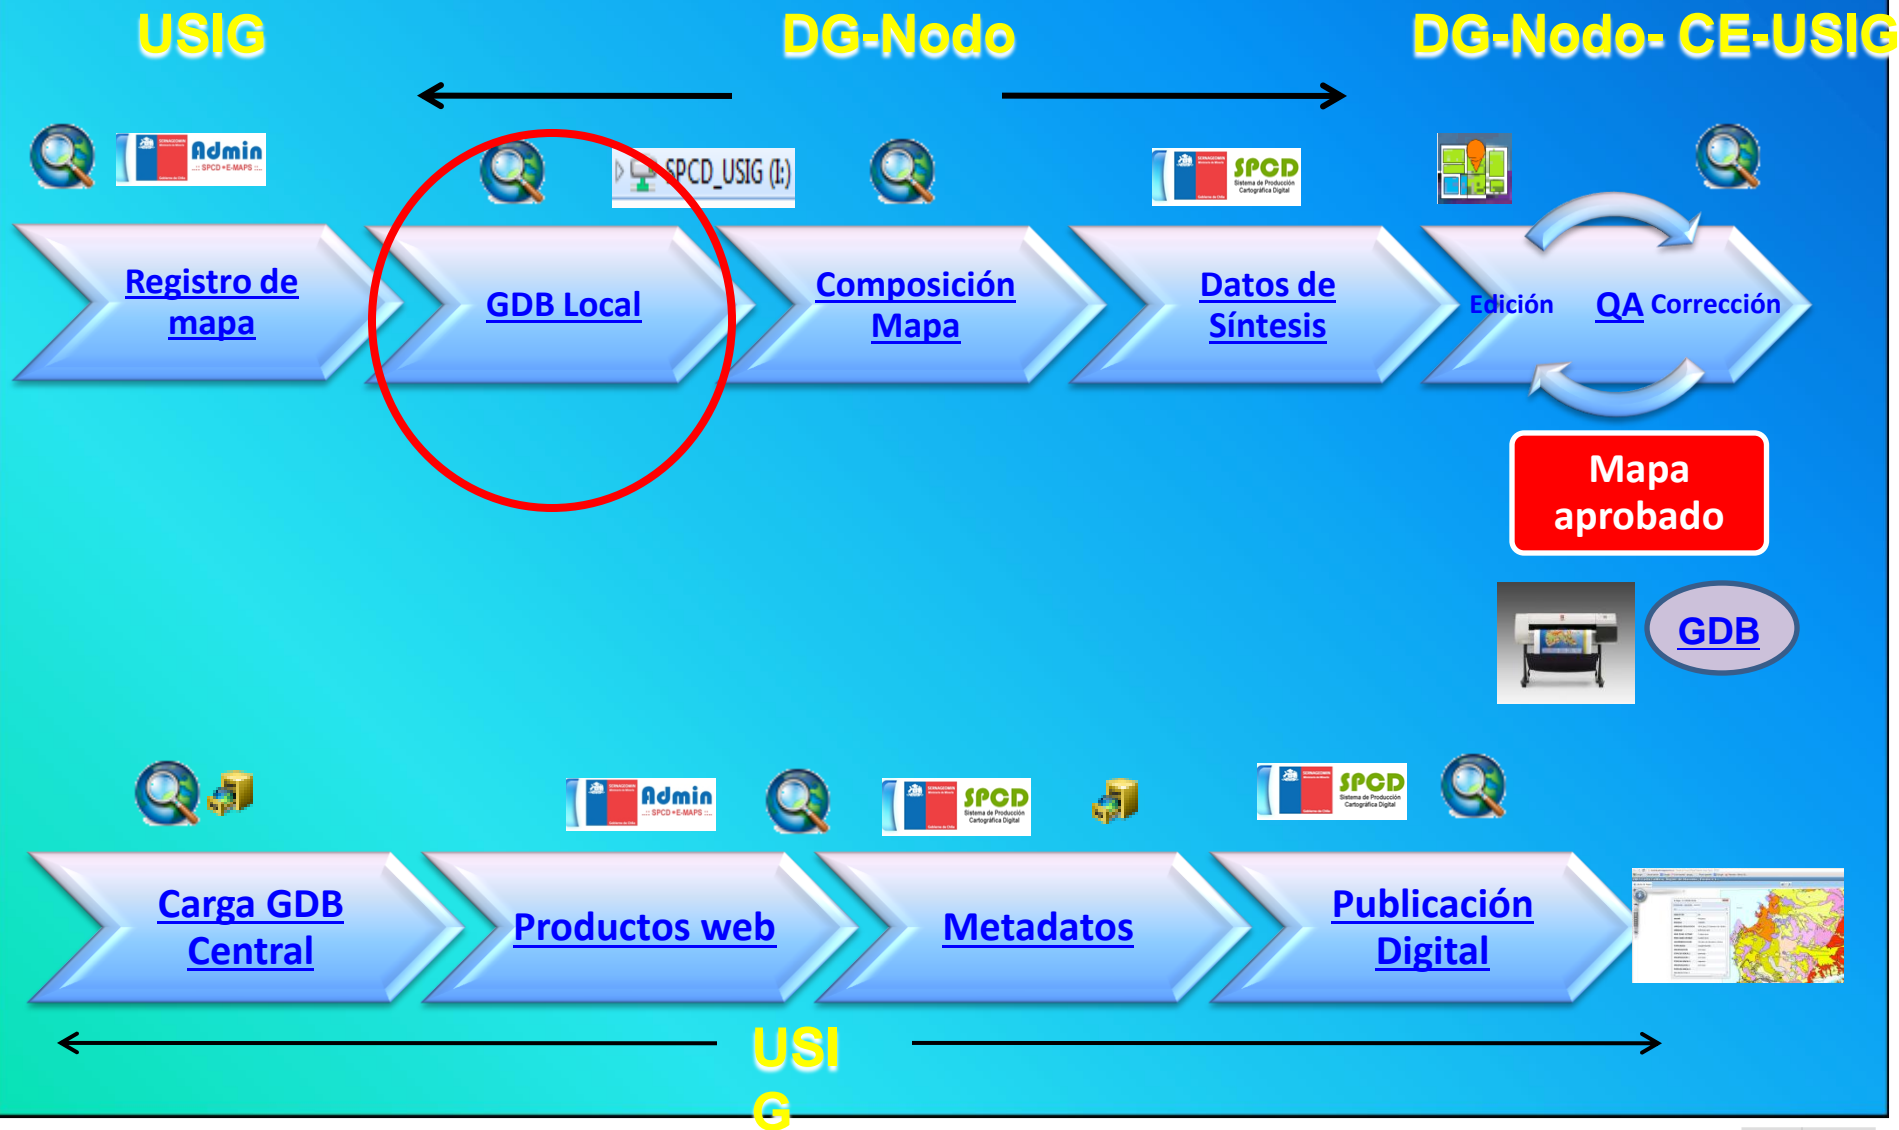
USIG

DG-Nodo

DG-Nodo- CE-USIG

Admin
SPCD_USIG (I:)
SPCD

Registro de mapa

GDB Local

Composición Mapa

Datos de Síntesis

Edición QA Corrección

Mapa aprobado

GDB

Admin
SPCD
SPCD

Carga GDB Central

Productos web

Metadatos

Publicación Digital

USIG